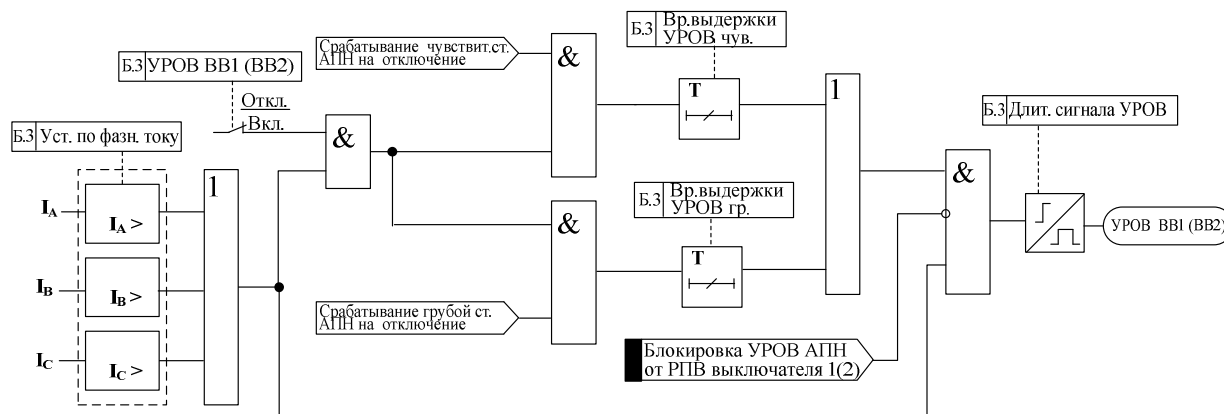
Б.3 Вр.выдержки УРОВ чув.

Срабатывание чувствит.ст. АПН на отключение

&

Б.3 УРОВ ВВ1 (ВВ2)

Откл.

Вкл.

&

T

1

Б.3 Длит. сигнала УРОВ

Б.3 Уст. по фазн. току

1

&

$I_A$

$I_A >$

УРОВ ВВ1 (ВВ2)

Б.3 Вр.выдержки УРОВ гр.

&

T

$I_B$

$I_B >$

Срабатывание грубой ст. АПН на отключение

$I_C$

$I_C >$

Блокировка УРОВ АПН от РПВ выключателя 1(2)